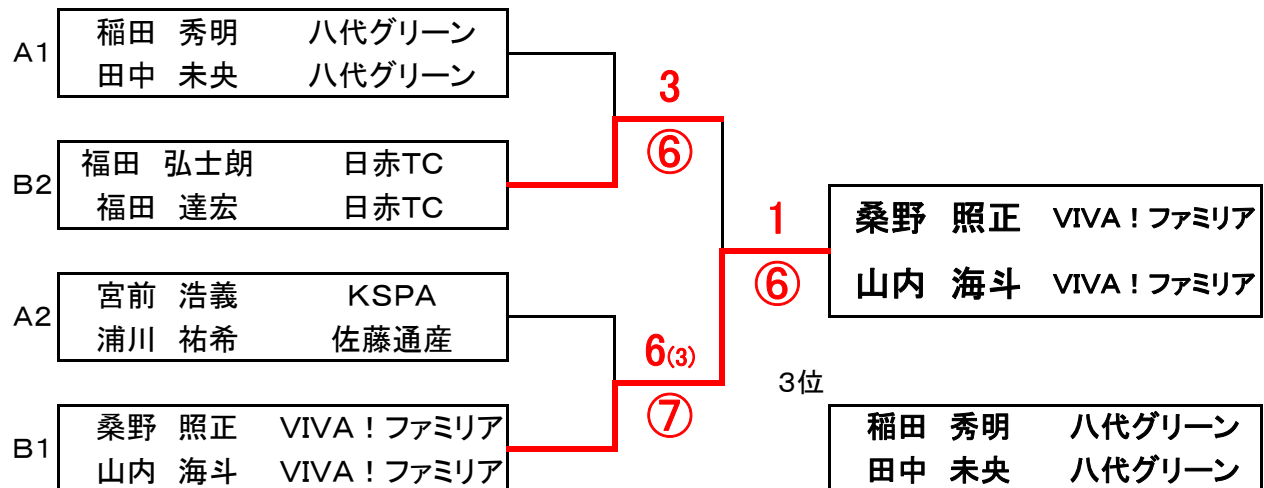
A1
稲田 秀明 八代グリーン
田中 未央 八代グリーン

B2
福田 弘士朗 日赤TC
福田 達宏 日赤TC

A2
宮前 浩義 KSPA
浦川 祐希 佐藤通産

B1
桑野 照正 VIVA！ファミリア
山内 海斗 VIVA！ファミリア

3
⑥

6(3)
⑦

1
⑥

桑野 照正 VIVA！ファミリア
山内 海斗 VIVA！ファミリア

3位
稲田 秀明 八代グリーン
田中 未央 八代グリーン